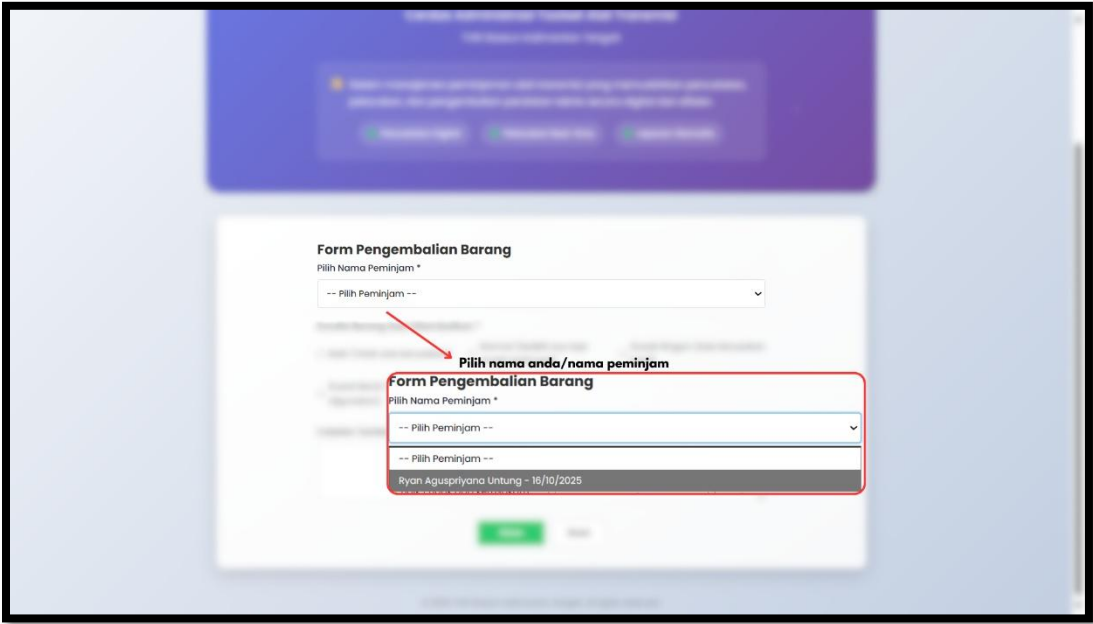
Form Pengembalian Barang

Pilih Nama Peminjam *

-- Pilih Peminjam --

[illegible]

Pilih nama anda/nama peminjam

Form Pengembalian Barang

Pilih Nama Peminjam *

-- Pilih Peminjam --

-- Pilih Peminjam --

Ryan Aguspriyana Untung - 16/10/2025

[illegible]